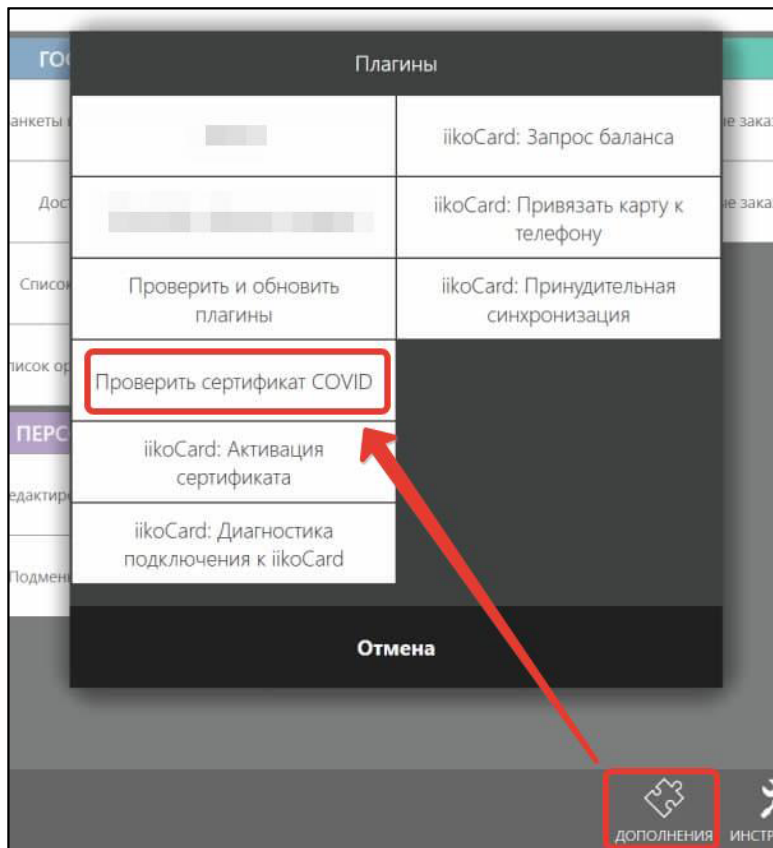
ГО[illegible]

анкеты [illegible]

Дос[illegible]

Списо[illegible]

писок ор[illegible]

ПЕРС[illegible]

едактир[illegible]

Подмен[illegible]

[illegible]е зака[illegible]

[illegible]е зака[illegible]

Плагины

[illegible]

iikoCard: Запрос баланса

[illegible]

iikoCard: Привязать карту к телефону

Проверить и обновить плагины

iikoCard: Принудительная синхронизация

Проверить сертификат COVID

iikoCard: Активация сертификата

iikoCard: Диагностика подключения к iikoCard

Отмена

ДОПОЛНЕНИЯ

ИНСТР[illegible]